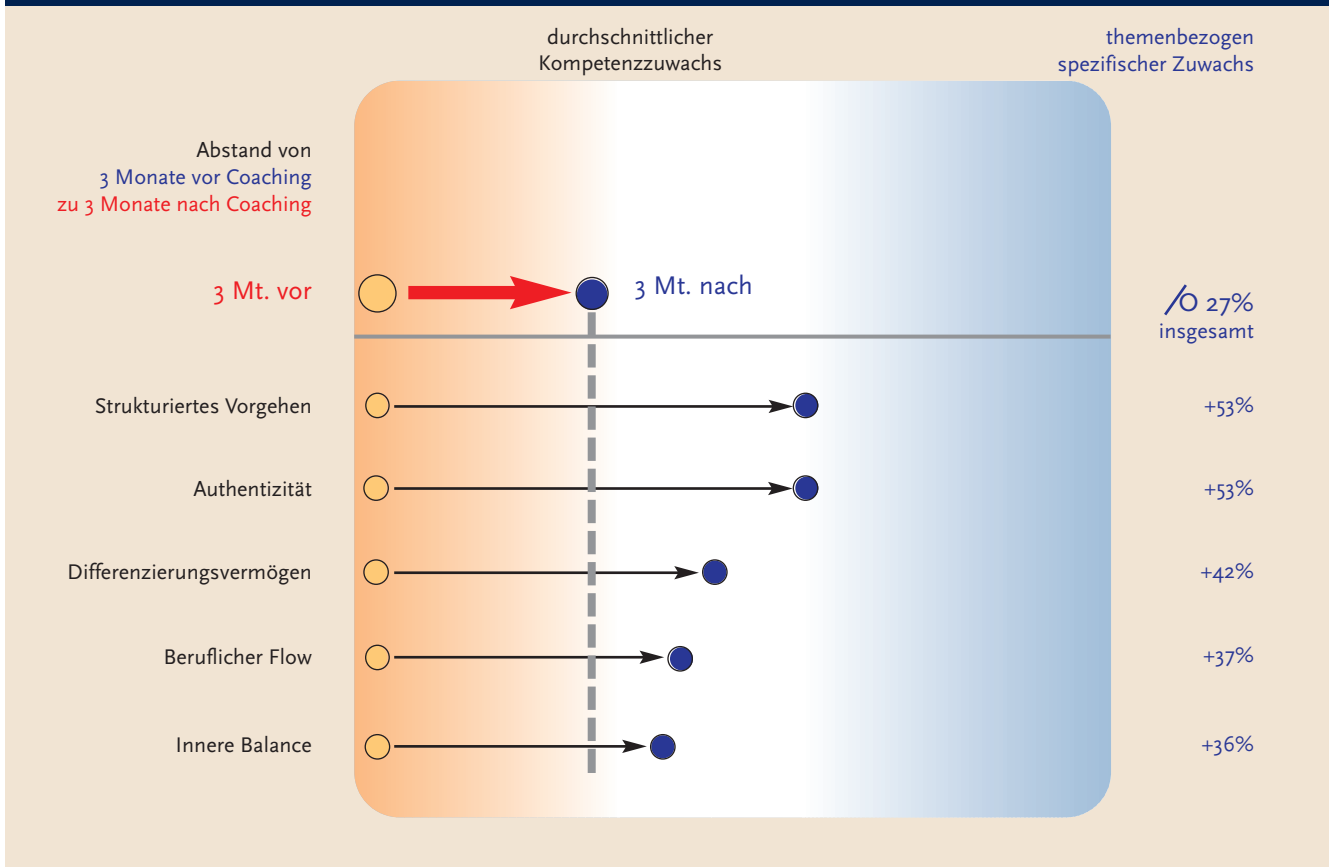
durchschnittlicher Kompetenzzuwachs

themenbezogen spezifischer Zuwachs

Abstand von
3 Monate vor Coaching
zu 3 Monate nach Coaching

3 Mt. vor

3 Mt. nach

Ø 27%
insgesamt

Strukturiertes Vorgehen
+53%

Authentizität
+53%

Differenzierungsvermögen
+42%

Beruflicher Flow
+37%

Innere Balance
+36%